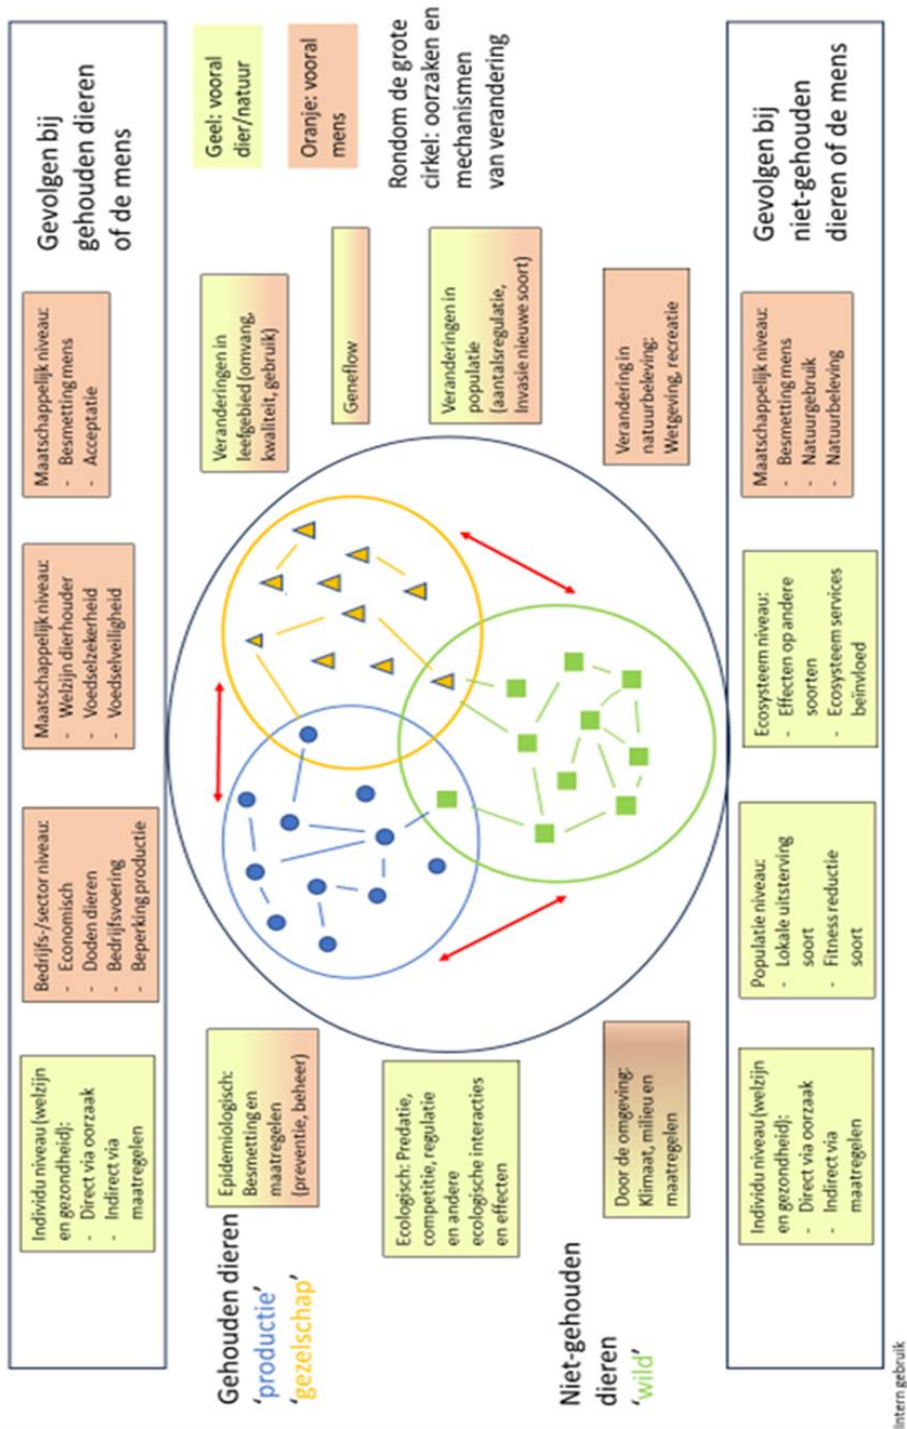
Gevolgen bij gehouden dieren of de mens

Individu niveau (welzijn en gezondheid):
- Direct via oorzaak
- Indirect via maatregelen

Bedrijfs-/sector niveau:
- Economisch
- Doden dieren
- Bedrijfsvoering
- Beperking productie

Maatschappelijk niveau:
- Welzijn dierhouder
- Voedselzekerheid
- Voedselveiligheid

Maatschappelijk niveau:
- Besmetting mens
- Acceptatie

Geel: vooral dier/natuur

Oranje: vooral mens

Rondom de grote cirkel: oorzaken en mechanismen van verandering

Gehouden dieren
'productie'
'gezelschap'

Epidemiologisch: Besmetting en maatregelen (preventie, beheer)

Veranderingen in leefgebied (omvang, kwaliteit, gebruik)

Geneflow

Ecologisch: Predatie, competitie, regulatie en andere ecologische interacties en effecten

Veranderingen in populatie (aantalsregulatie, invasie nieuwe soort)

Niet-gehouden dieren
'wild'

Door de omgeving: Klimaat, milieu en maatregelen

Verandering in natuurbeleving: Wetgeving, recreatie

Gevolgen bij niet-gehouden dieren of de mens

Individu niveau (welzijn en gezondheid):
- Direct via oorzaak
- Indirect via maatregelen

Populatie niveau:
- Lokale uitsterving soort
- Fitness reductie soort

Ecosysteem niveau:
- Effecten op andere soorten
- Ecosysteem services beïnvloed

Maatschappelijk niveau:
- Besmetting mens
- Natuurgebruik
- Natuurbeleving

Intern gebruik